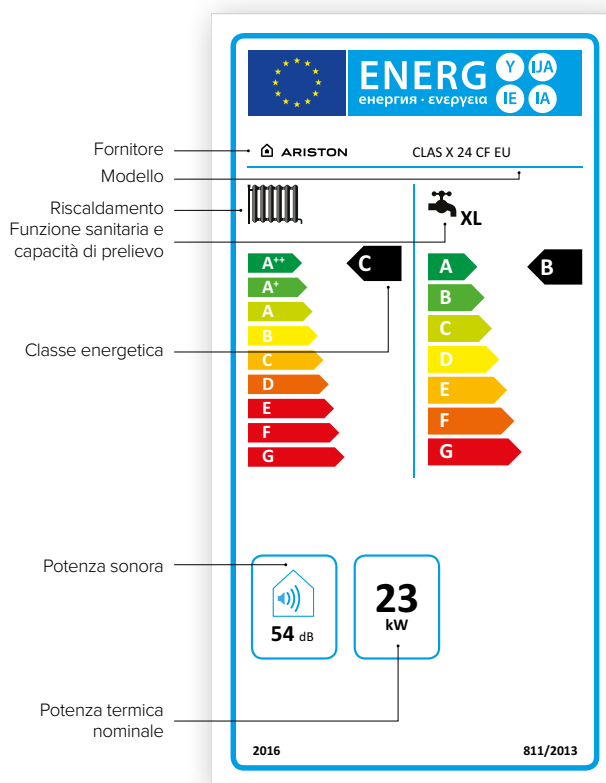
Fornitore
Modello
Riscaldamento
Funzione sanitaria e capacità di prelievo
Classe energetica
Potenza sonora
Potenza termica nominale

ENERG Y IJA IE IA
енергия · ενεργεια

ARISTON

CLAS X 24 CF EU

XL

$A^{++}$
$A^{+}$
A
B
C
D
E
F
G

C

A
B
C
D
E
F
G

B

54 dB

23 kW

2016

811/2013